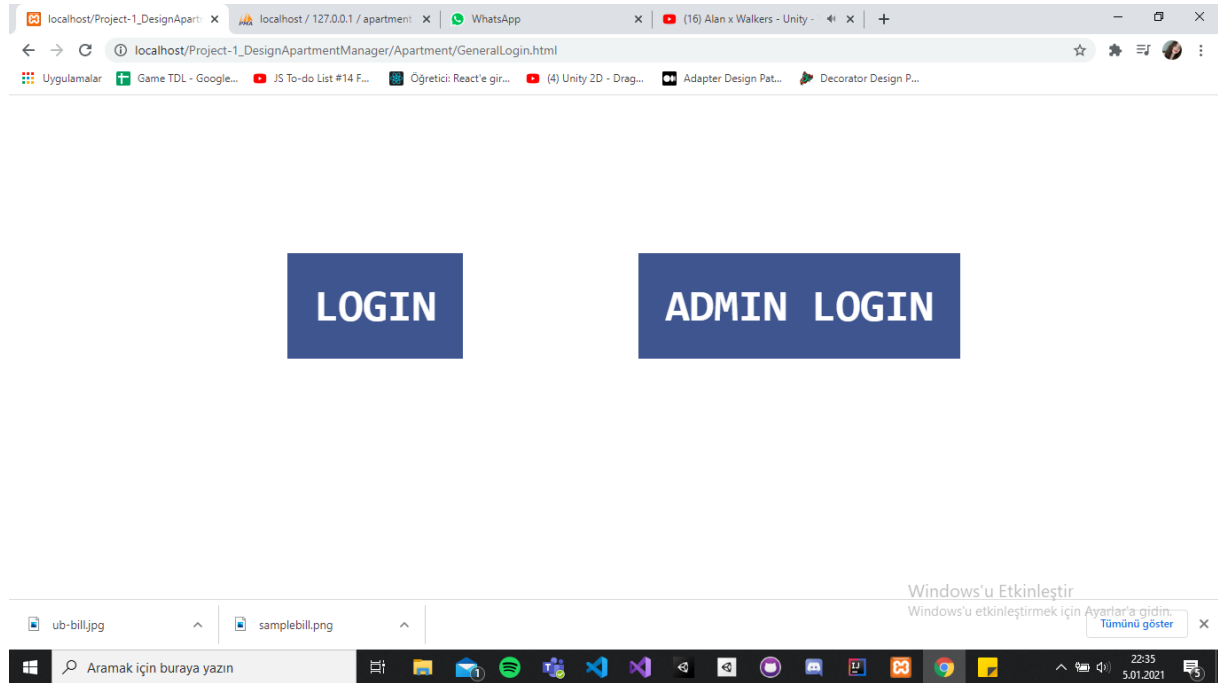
localhost/Project-1_DesignAparti ×
localhost / 127.0.0.1 / apartment ×
WhatsApp ×
(16) Alan x Walkers - Unity - ×
+

localhost/Project-1_DesignApartmentManager/Apartment/GeneralLogin.html

Uygulamalar
Game TDL - Google...
JS To-do List #14 F...
Öğretici: React'e gir...
(4) Unity 2D - Drag...
Adapter Design Pat...
Decorator Design P...

LOGIN

ADMIN LOGIN

Windows'u Etkinleştir
Windows'u etkinleştirmek için Ayarlar'a gidin.

ub-bill.jpg
samplebill.png
Tümünü göster
×

Aramak için buraya yazın
22:35
5.01.2021